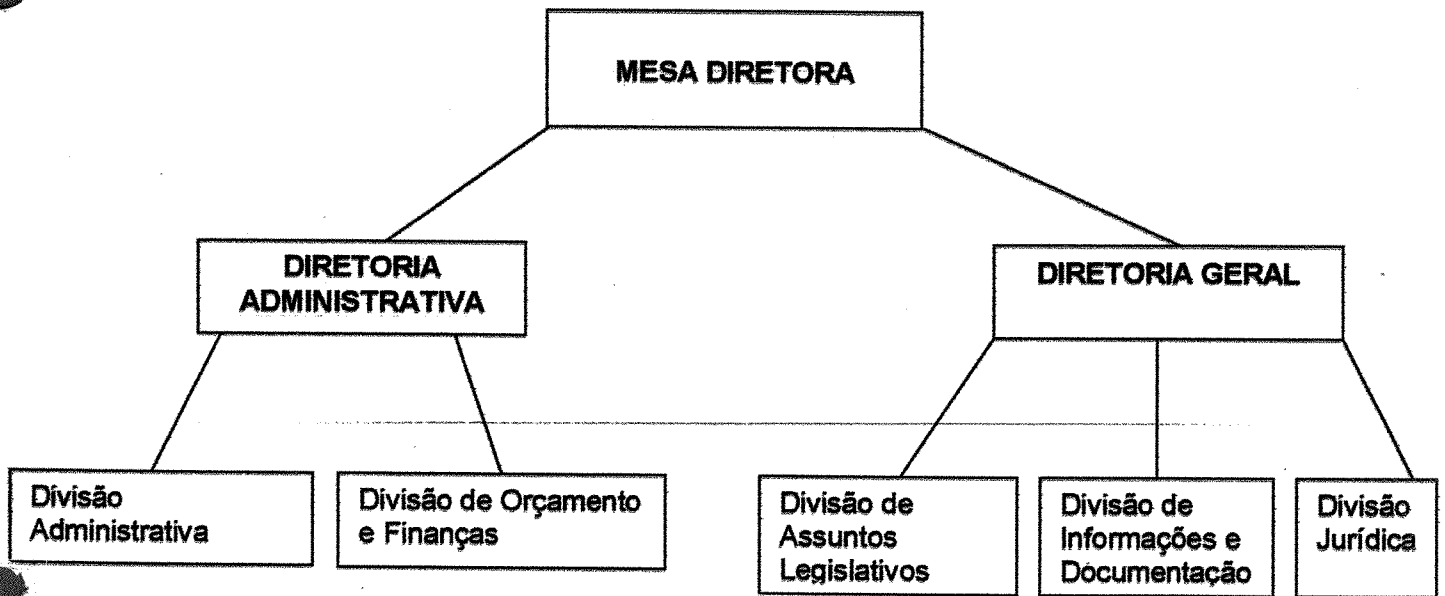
MESA DIRETORA

DIRETORIA ADMINISTRATIVA

DIRETORIA GERAL

Divisão Administrativa

Divisão de Orçamento e Finanças

Divisão de Assuntos Legislativos

Divisão de Informações e Documentação

Divisão Jurídica